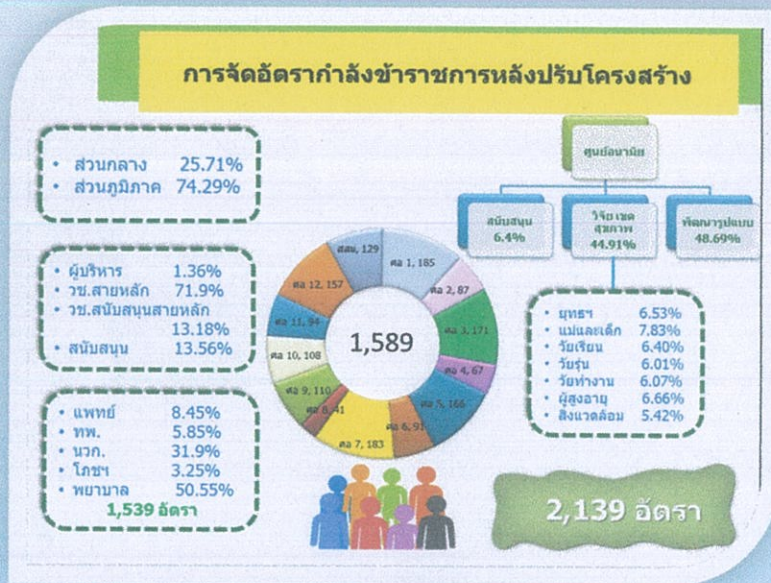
การจัดอัตรากำลังข้าราชการหลังปรับโครงสร้าง

• ส่วนกลาง 25.71%
• ส่วนภูมิภาค 74.29%

• ผู้บริหาร 1.36%
• วช.สายหลัก 71.9%
• วช.สนับสนุนสายหลัก 13.18%
• สนับสนุน 13.56%

• แพทย์ 8.45%
• ทพ. 5.85%
• นวก. 31.9%
• โภชฯ 3.25%
• พยาบาล 50.55%
1,539 อัตรา

สสม, 129
ศอ 1, 185
ศอ 2, 87
ศอ 3, 171
ศอ 4, 67
ศอ 5, 166
ศอ 6, 91
ศอ 7, 183
ศอ 8, 41
ศอ 9, 110
ศอ 10, 108
ศอ 11, 94
ศอ 12, 157
1,589

ศูนย์อนามัย
สนับสนุน 6.4%
วิจัย เขต สุขภาพ 44.91%
พัฒนารูปแบบ 48.69%

• ยุทธฯ 6.53%
• แม่และเด็ก 7.83%
• วัยเรียน 6.40%
• วัยรุ่น 6.01%
• วัยทำงาน 6.07%
• ผู้สูงอายุ 6.66%
• สิ่งแวดล้อม 5.42%

2,139 อัตรา